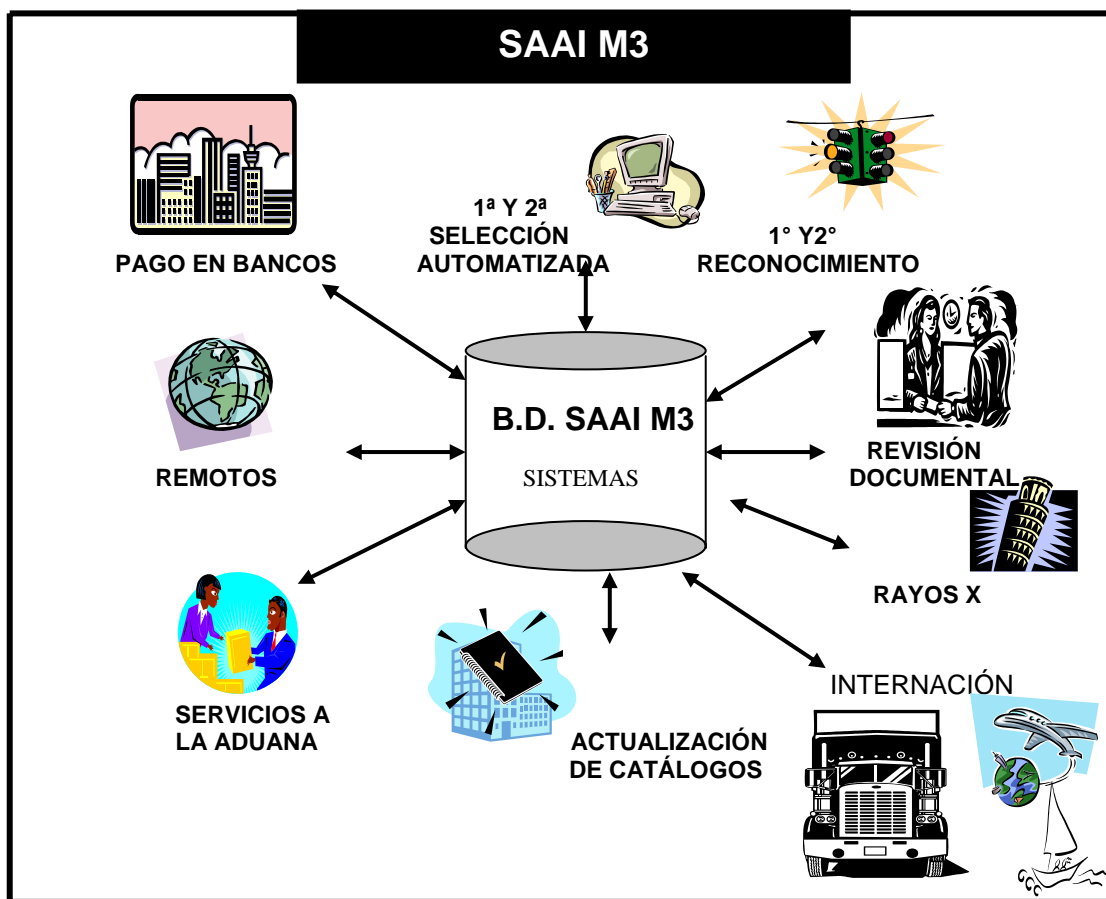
SAAI M3

PAGO EN BANCOS

1ª Y 2ª SELECCIÓN AUTOMATIZADA

1° Y2° RECONOCIMIENTO

B.D. SAAI M3

SISTEMAS

REMOTOS

REVISIÓN DOCUMENTAL

RAYOS X

SERVICIOS A LA ADUANA

ACTUALIZACIÓN DE CATÁLOGOS

INTERNACIÓN